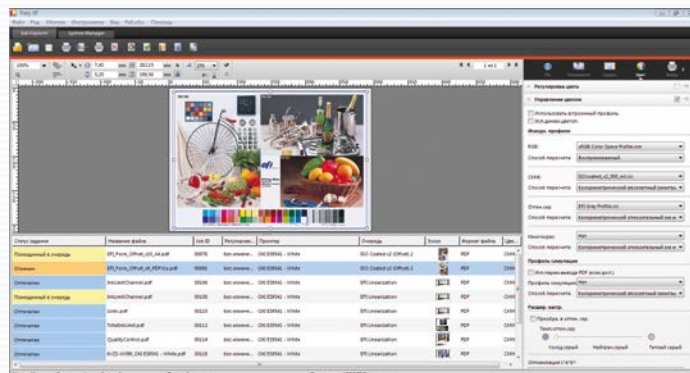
Fiery XF

Файл Вид Монитор Инструменты Вид Работа Помощь

Job Explorer System Manager

Регулировка цвета

Управление цветом

Использовать встроенный профиль

Исходные профили

RGB: sRGB Color Space Profile.icm

Способ пересчета: Воспринимаемый

CMYK: ISOcoated_v2_300_eci.icc

Способ пересчета: Колориметрический абсолютный (имитац.)

Оттен.сер: EFI Gray Profile.icc

Способ пересчета: Колориметрический относительный (на и

Многоцвет: Нет

Способ пересчета: Колориметрический относительный (на и

Профиль симуляции

Профиль симуляции: Нет

Способ пересчета: Колориметрический абсолютный (имитац.)

Раздел. метод

Преобраз. в оттен. сер.

Теплый серый

Нейтрал.серый

Холод.серый

Оптимизация L*a*b*

| Статус задания | Название файла | Job ID | Регулировк... | Принтер | Очередь | Эскиз | Формат файла | Цве... |
|---|---|---|---|---|---|---|---|---|
| Помещенный в очередь | EFI_Form_Offset_cs3_v4.pdf | 00078 | Без измене... | Oki ES9541 - White | ISO Coated v2 (Offset 2 | | PDF | CMY |
| Отменен | EFI_Form_Offset_v8_PDFX1a.pdf | 00085 | Без измене... | Oki ES9541 - White | ISO Coated v2 (Offset 2 | | PDF | CMY |
| Отпечатан | InkLimitChannel.pdf | 00106 | Без измене... | Oki ES9541 - White | EFI Linearization | | PDF | CMY |
| Помещенный в очередь | InkLimitChannel.pdf | 00108 | Без измене... | Oki ES9541 - White | EFI Linearization | | PDF | CMY |
| Отпечатан | Links.pdf | 00110 | Без измене... | Oki ES9541 - White | EFI Linearization | | PDF | CMY |
| Отпечатан | TotalInkLimit.pdf | 00112 | Без измене... | Oki ES9541 - White | EFI Linearization | | PDF | CMY |
| Отпечатан | QualityControl.pdf | 00114 | Без измене... | Oki ES9541 - White | EFI Linearization | | PDF | CMY |
| Отпечатан | 8-(3)-inXBI_Oki ES9541 - White.pdf | 00116 | Без измене... | Oki ES9541 - White | EFI Linearization | | PDF | CMY |